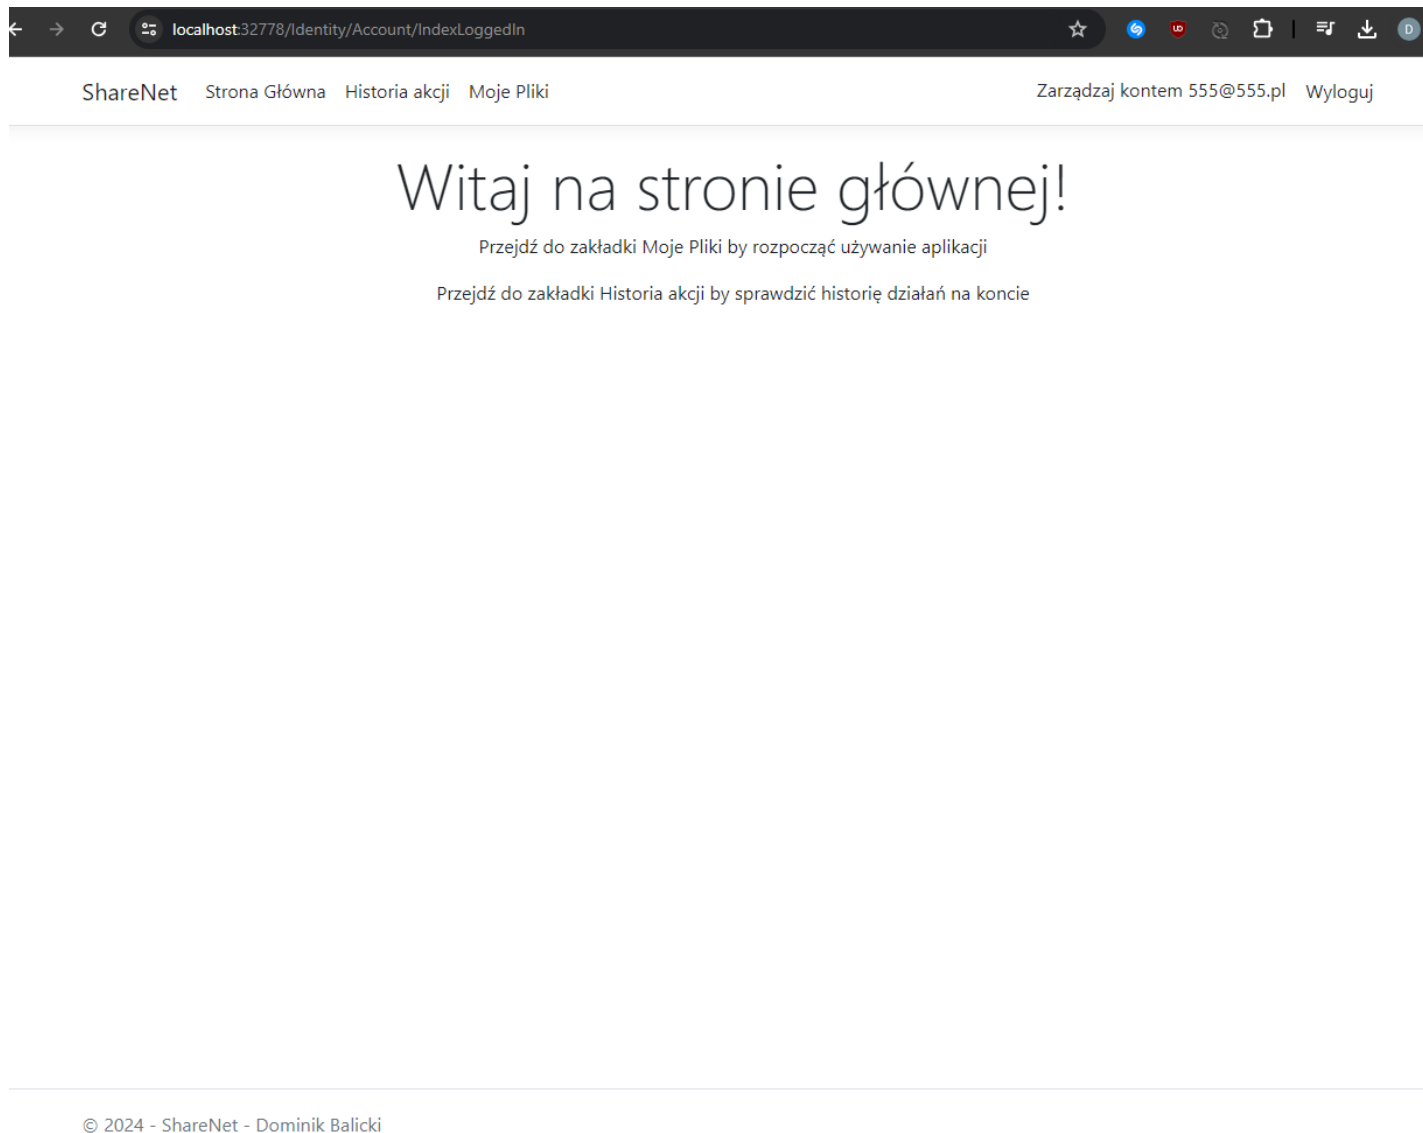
localhost:32778/Identity/Account/IndexLoggedIn

ShareNet Strona Główna Historia akcji Moje Pliki Zarządzaj kontem 555@555.pl Wyloguj

Witaj na stronie głównej!

Przejdź do zakładki Moje Pliki by rozpocząć używanie aplikacji

Przejdź do zakładki Historia akcji by sprawdzić historię działań na koncie

© 2024 - ShareNet - Dominik Balicki